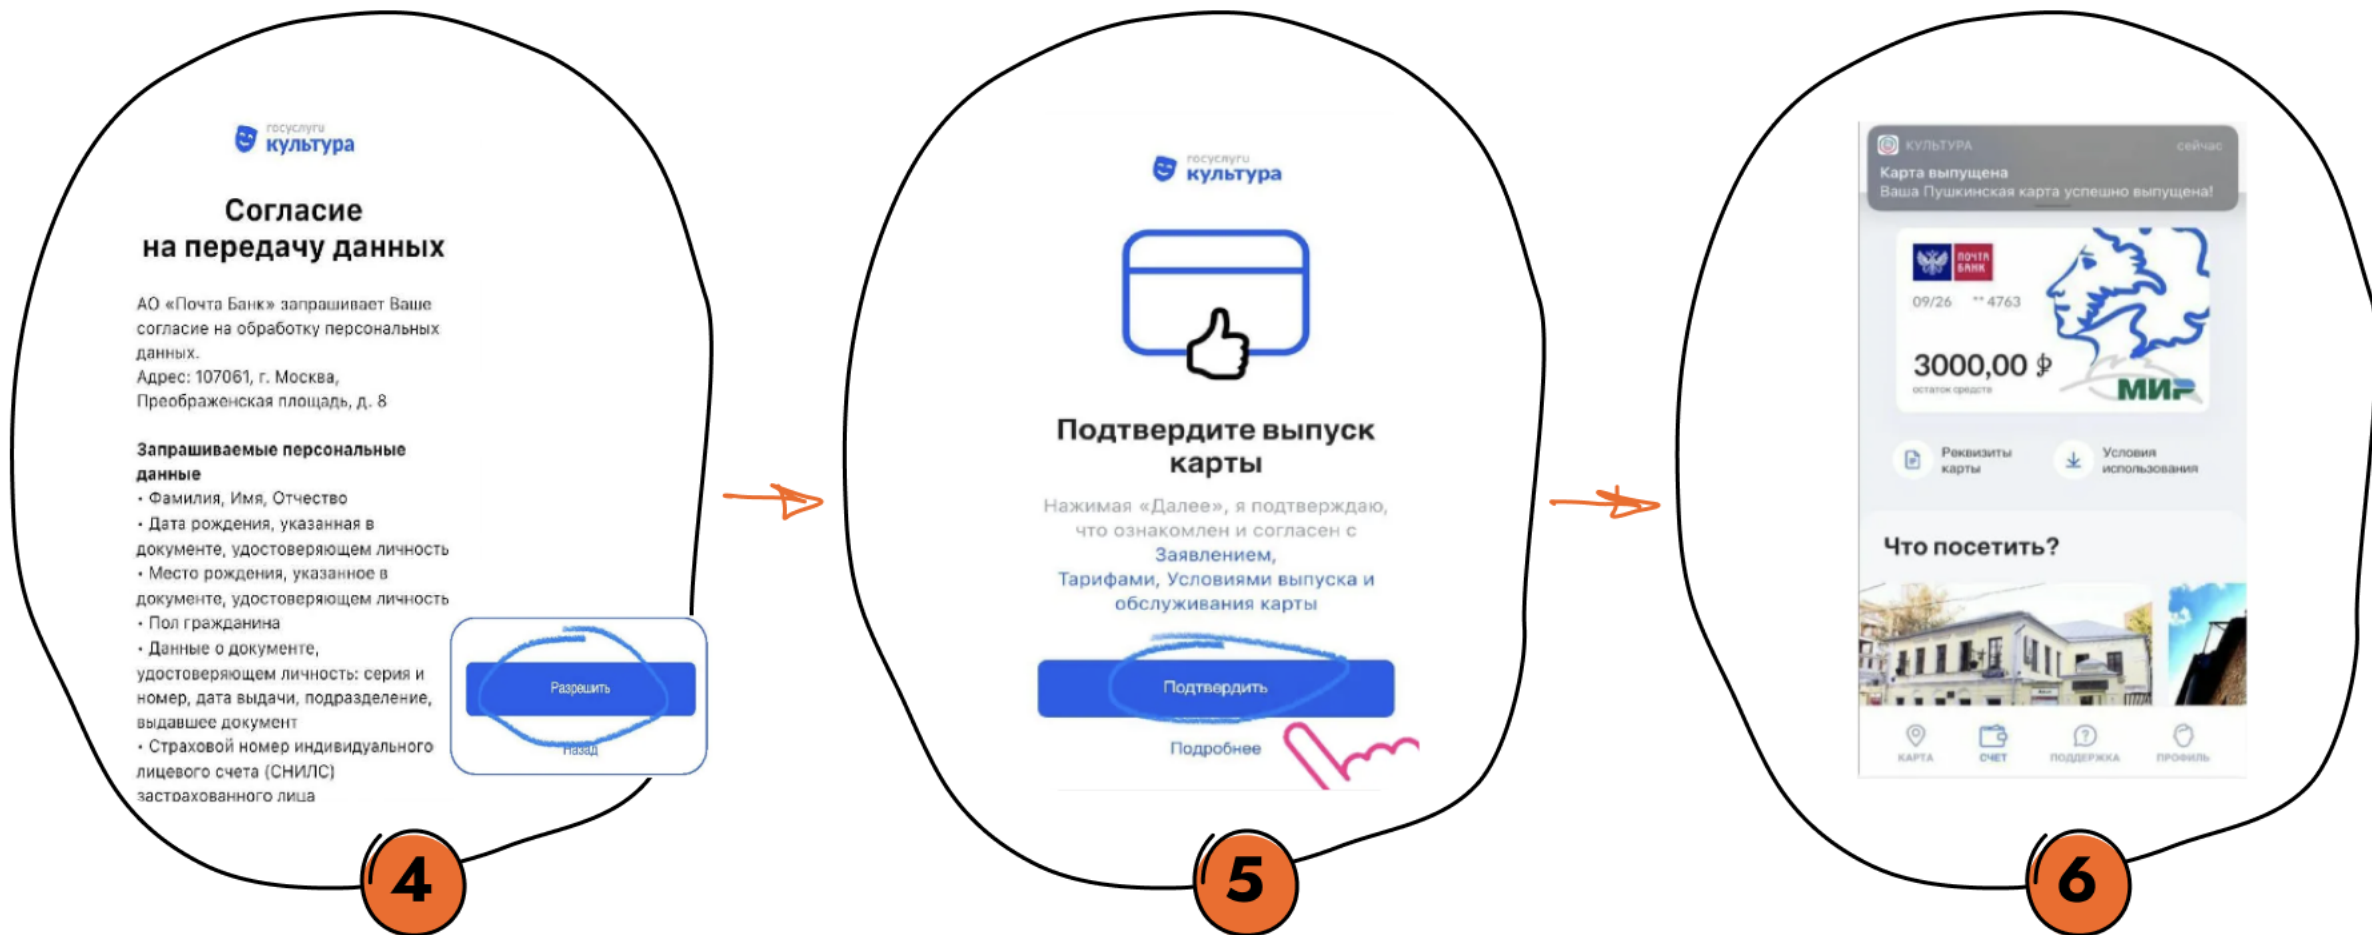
госуслуги
культура

Согласие на передачу данных

АО «Почта Банк» запрашивает Ваше согласие на обработку персональных данных.
Адрес: 107061, г. Москва, Преображенская площадь, д. 8

Запрашиваемые персональные данные
• Фамилия, Имя, Отчество
• Дата рождения, указанная в документе, удостоверяющем личность
• Место рождения, указанное в документе, удостоверяющем личность
• Пол гражданина
• Данные о документе, удостоверяющем личность: серия и номер, дата выдачи, подразделение, выдавшее документ
• Страховой номер индивидуального лицевого счета (СНИЛС) застрахованного лица

Разрешить
Назад

4

госуслуги
культура

Подтвердите выпуск карты

Нажимая «Далее», я подтверждаю, что ознакомлен и согласен с Заявлением, Тарифами, Условиями выпуска и обслуживания карты

Подтвердить
Подробнее

5

КУЛЬТУРА сейчас
Карта выпущена
Ваша Пушкинская карта успешно выпущена!

ПОЧТА БАНК
09/26 ** 4763
3000,00 ₽
остаток средств
МИР

Реквизиты карты
Условия использования

Что посетить?

КАРТА СЧЕТ ПОДДЕРЖКА ПРОФИЛЬ

6